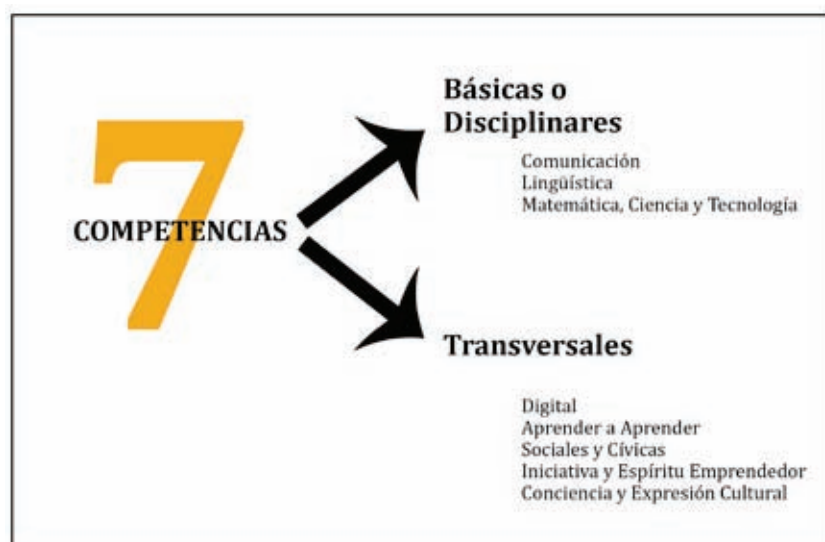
7 COMPETENCIAS

Básicas o Disciplinares

Comunicación
Lingüística
Matemática, Ciencia y Tecnología

Transversales

Digital
Aprender a Aprender
Sociales y Cívicas
Iniciativa y Espíritu Emprendedor
Conciencia y Expresión Cultural